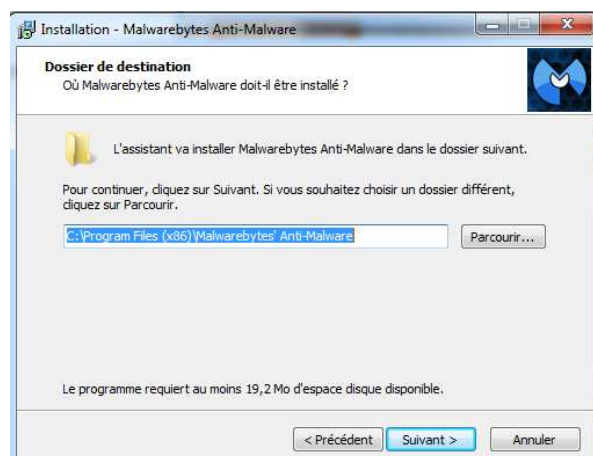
Installation - Malwarebytes Anti-Malware

Dossier de destination
Où Malwarebytes Anti-Malware doit-il être installé ?

L'assistant va installer Malwarebytes Anti-Malware dans le dossier suivant.

Pour continuer, cliquez sur Suivant. Si vous souhaitez choisir un dossier différent, cliquez sur Parcourir.

C:\Program Files (x86)\Malwarebytes' Anti-Malware

Parcourir...

Le programme requiert au moins 19,2 Mo d'espace disque disponible.

< Précédent

Suivant >

Annuler